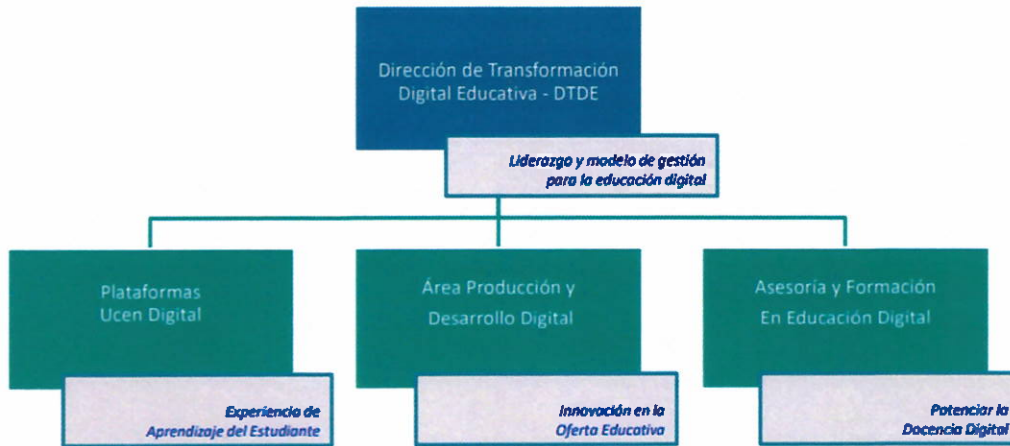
Dirección de Transformación Digital Educativa - DTDE

Liderazgo y modelo de gestión para la educación digital

Plataformas Ucen Digital

Experiencia de Aprendizaje del Estudiante

Área Producción y Desarrollo Digital

Innovación en la Oferta Educativa

Asesoría y Formación En Educación Digital

Potenciar la Docencia Digital